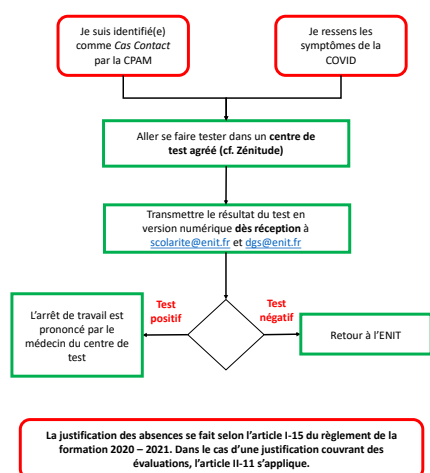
Je suis identifié(e) comme *Cas Contact* par la CPAM

Je ressens les symptômes de la COVID

Aller se faire tester dans un **centre de test agréé (cf. Zénitude)**

Transmettre le résultat du test en version numérique **dès réception** à scolarite@enit.fr et dgs@enit.fr

L'arrêt de travail est prononcé par le médecin du centre de test

**Test positif**

**Test négatif**

Retour à l'ENIT

**La justification des absences se fait selon l'article I-15 du règlement de la formation 2020 – 2021. Dans le cas d'une justification couvrant des évaluations, l'article II-11 s'applique.**